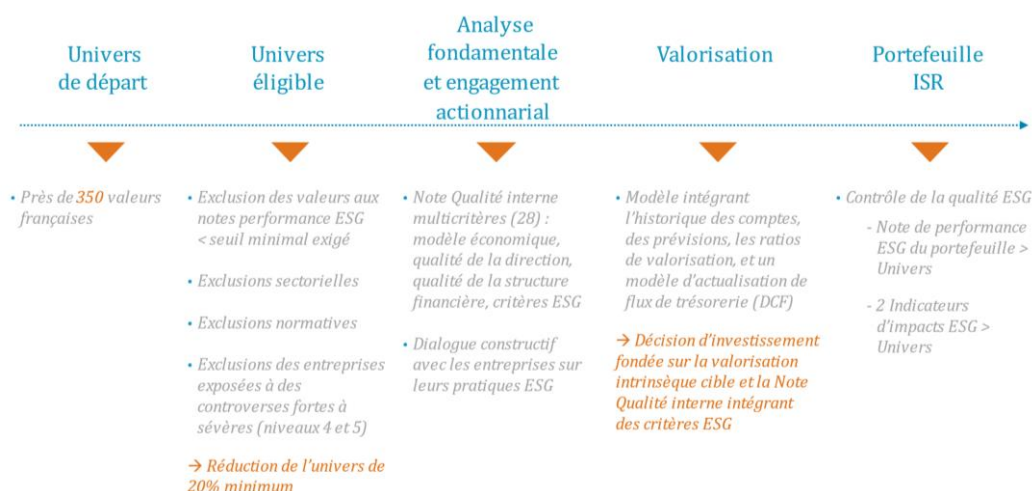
Univers de départ

• Près de 350 valeurs françaises

Univers éligible

• Exclusion des valeurs aux notes performance ESG < seuil minimal exigé

• Exclusions sectorielles

• Exclusions normatives

• Exclusions des entreprises exposées à des controverses fortes à sévères (niveaux 4 et 5)

→ Réduction de l'univers de 20% minimum

Analyse fondamentale et engagement actionnarial

• Note Qualité interne multicritères (28) : modèle économique, qualité de la direction, qualité de la structure financière, critères ESG

• Dialogue constructif avec les entreprises sur leurs pratiques ESG

Valorisation

• Modèle intégrant l'historique des comptes, des prévisions, les ratios de valorisation, et un modèle d'actualisation de flux de trésorerie (DCF)

→ Décision d'investissement fondée sur la valorisation intrinsèque cible et la Note Qualité interne intégrant des critères ESG

Portefeuille ISR

• Contrôle de la qualité ESG

- Note de performance ESG du portefeuille > Univers

- 2 Indicateurs d'impacts ESG > Univers